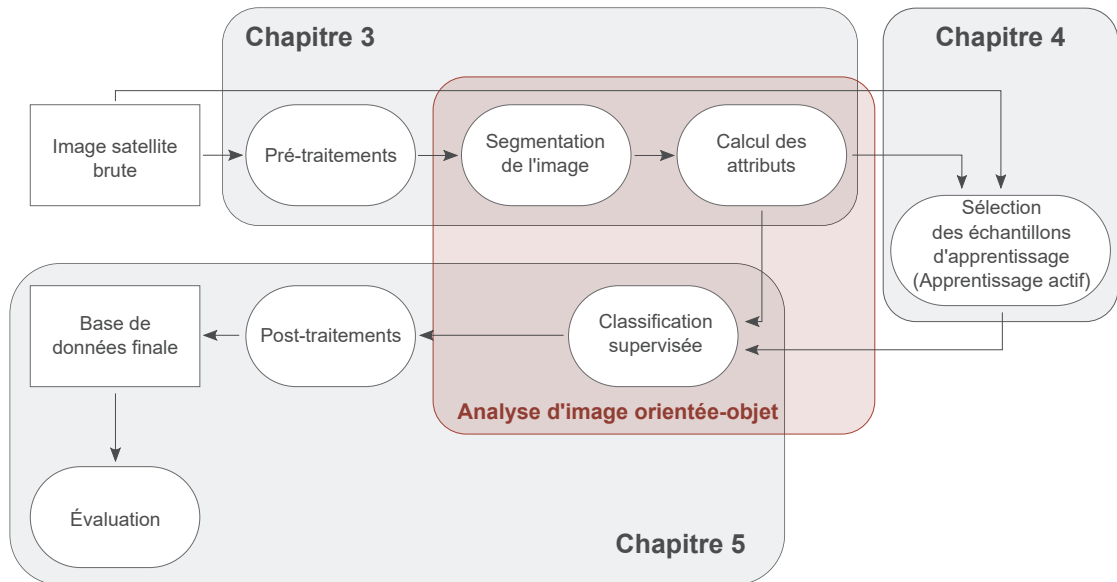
Chapitre 3

Chapitre 4

Image satellite brute

Pré-traitements

Segmentation de l'image

Calcul des attributs

Sélection des échantillons d'apprentissage (Apprentissage actif)

Base de données finale

Post-traitements

Classification supervisée

Analyse d'image orientée-objet

Évaluation

Chapitre 5